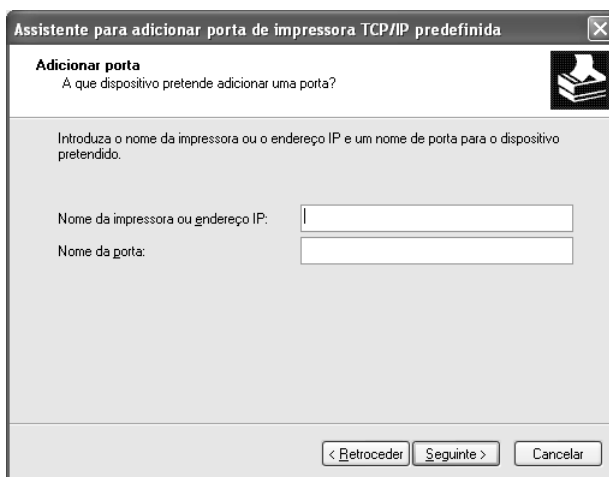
Assistente para adicionar porta de impressora TCP/IP predefinida

Adicionar porta
A que dispositivo pretende adicionar uma porta?

Introduza o nome da impressora ou o endereço IP e um nome de porta para o dispositivo pretendido.

Nome da impressora ou endereço IP:

Nome da porta:

< Retroceder
Seguinte >
Cancelar